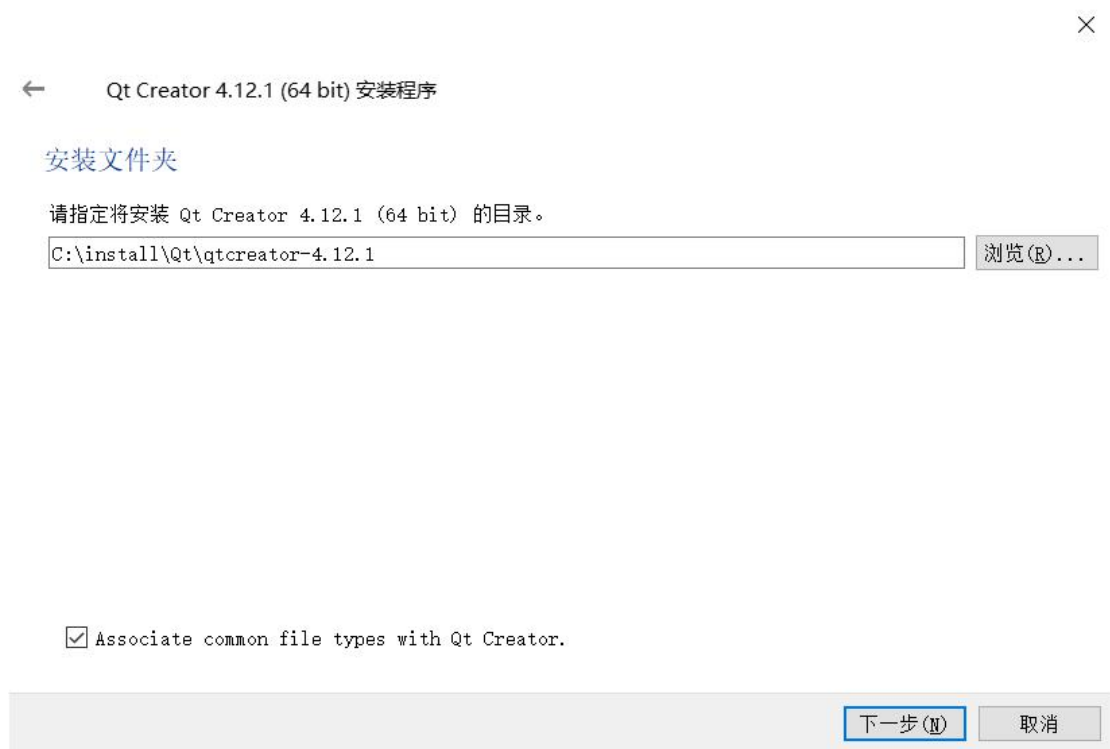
Qt Creator 4.12.1 (64 bit) 安装程序

安装文件夹

请指定将安装 Qt Creator 4.12.1 (64 bit) 的目录。

C:\install\Qt\qtcreator-4.12.1

浏览(R)...

Associate common file types with Qt Creator.

下一步(N)

取消